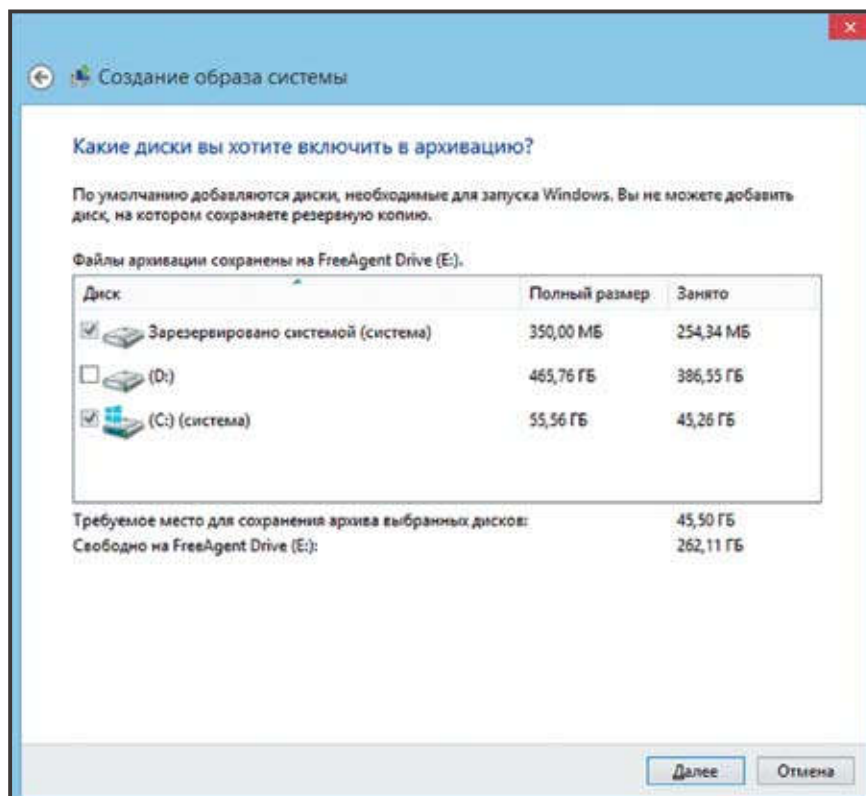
Создание образа системы

Какие диски вы хотите включить в архивацию?

По умолчанию добавляются диски, необходимые для запуска Windows. Вы не можете добавить диск, на котором сохраняете резервную копию.

Файлы архивации сохранены на FreeAgent Drive (E:).

| Диск | Полный размер | Занято |
|---|---|---|
| Зарезервировано системой (система) | 350,00 МБ | 254,34 МБ |
| (D:) | 465,76 ГБ | 386,55 ГБ |
| (C:) (система) | 55,56 ГБ | 45,26 ГБ |

Требуемое место для сохранения архива выбранных дисков: 45,50 ГБ
Свободно на FreeAgent Drive (E:): 262,11 ГБ

Далее
Отмена